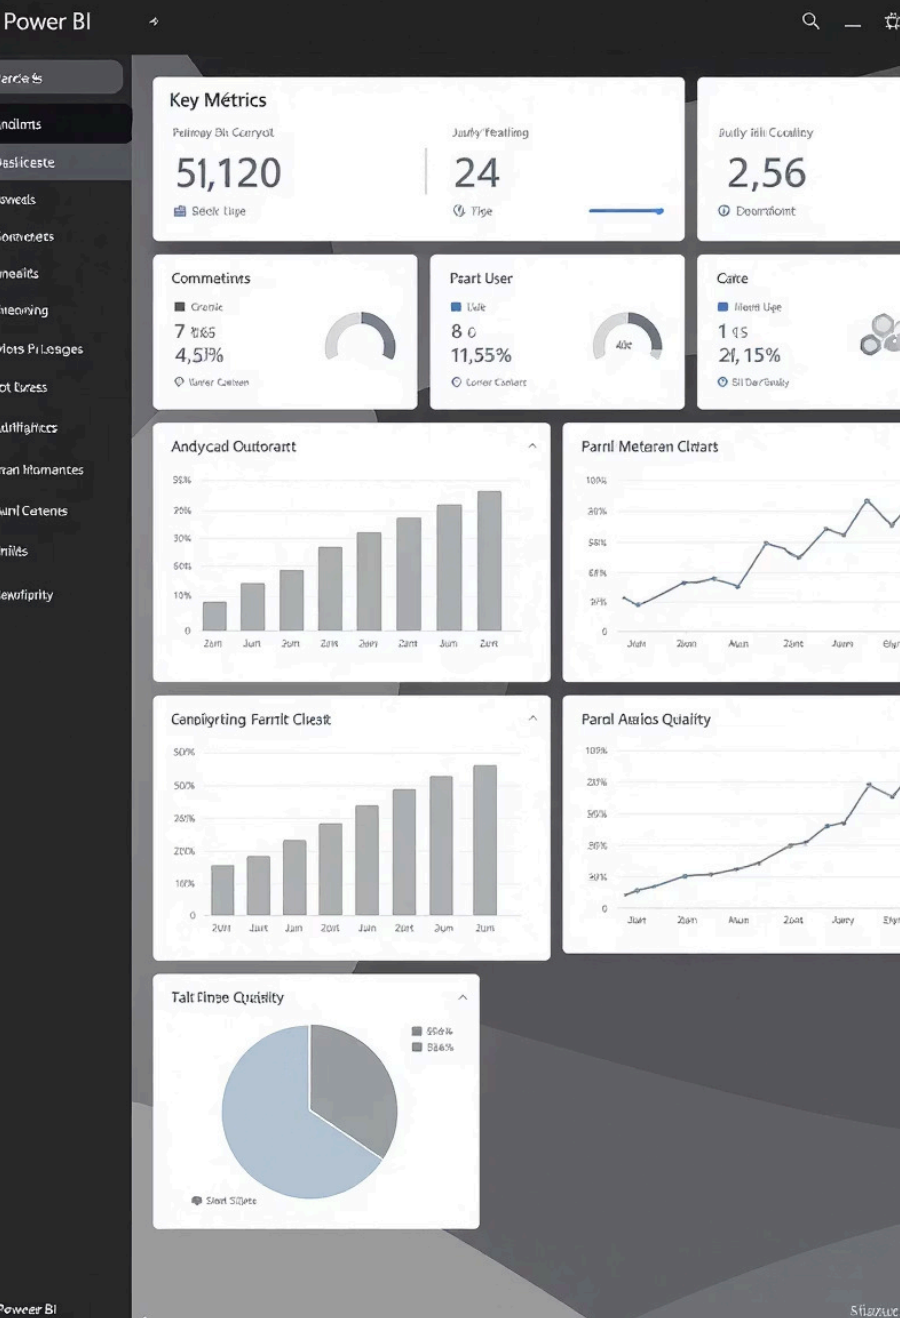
Power BI

ercie s
ndlmts
ashceste
sneds
omncets
nealts
neoning
lots Pr.Leages
ot Exess
idiflgffces
ran Momantes
ianl Cetents
nilits
ewfiprity

Power BI

Key Métrics

Pellroay Bii Ccuryol
51,120
Sedk Llge

Jauly Tealling
24
Tige

Buily iali Cculley
2,56
Doordolont

Commetints
Cronic
7 %65
4,5J%
Iuver Cetnen

Peart User
Uue
8 c
11,55%
40c
Conor Cariart

Carce
Mourl Uge
1 1S
21, 15%
Sil Der'Guly

Andycad Outorant
95%
20%
30%
60%
10%
0
2am
Jun
2um
2ant
2am
2ant
Jun
2ant

Parril Meteran Clrarts
100%
80%
56%
68%
2%
0
Jeun
Zuon
Alun
2ant
Jum
Ely

Canpigrting Fernlt Cleast
50%
50%
25%
200%
10%
0
2un
Jan
Jun
2ont
Jun
2ant
Jun
Jun

Parol Aatios Quality
100%
217%
56%
26%
30%
0
Juat
Zuon
Alun
2oat
Juny
Ely

Talt Finge Quisity
99%
88%
Sleri Sillete

Sligure